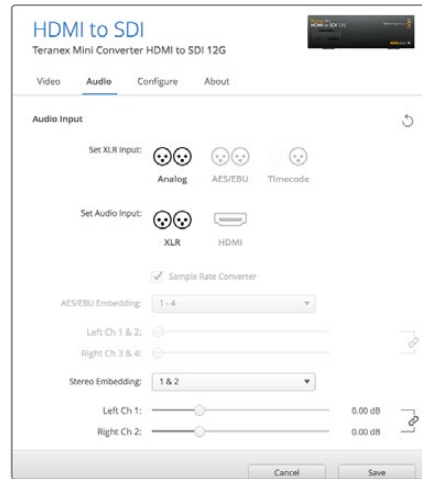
HDMI to SDI
Teranex Mini Converter HDMI to SDI 12G

Video Audio Configure About

Audio Input

Set XLR Input:
Analog AES/EBU Timecode

Set Audio Input:
XLR HDMI

Sample Rate Converter

AES/EBU Embedding: 1 - 4

Left Ch 1 & 2:
Right Ch 3 & 4:

Stereo Embedding: 1 & 2

Left Ch 1: 0.00 dB
Right Ch 2: 0.00 dB

Cancel Save